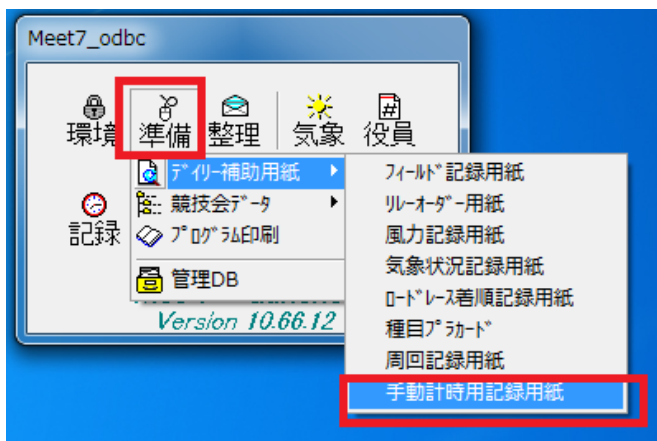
Meet7_odbc

環境 準備 整理 気象 役員

記録

ﾃﾞｲﾘｰ補助用紙
競技会ﾃﾞｰﾀ
ﾌﾟﾛｸﾞﾗﾑ印刷
管理DB

Version 10.66.12

ﾌｨｰﾙﾄﾞ記録用紙
ﾘﾚｰｵｰﾀﾞｰ用紙
風力記録用紙
気象状況記録用紙
ﾛｰﾄﾞﾚｰｽ着順記録用紙
種目ﾌﾟﾗｶｰﾄﾞ
周回記録用紙
手動計時用記録用紙